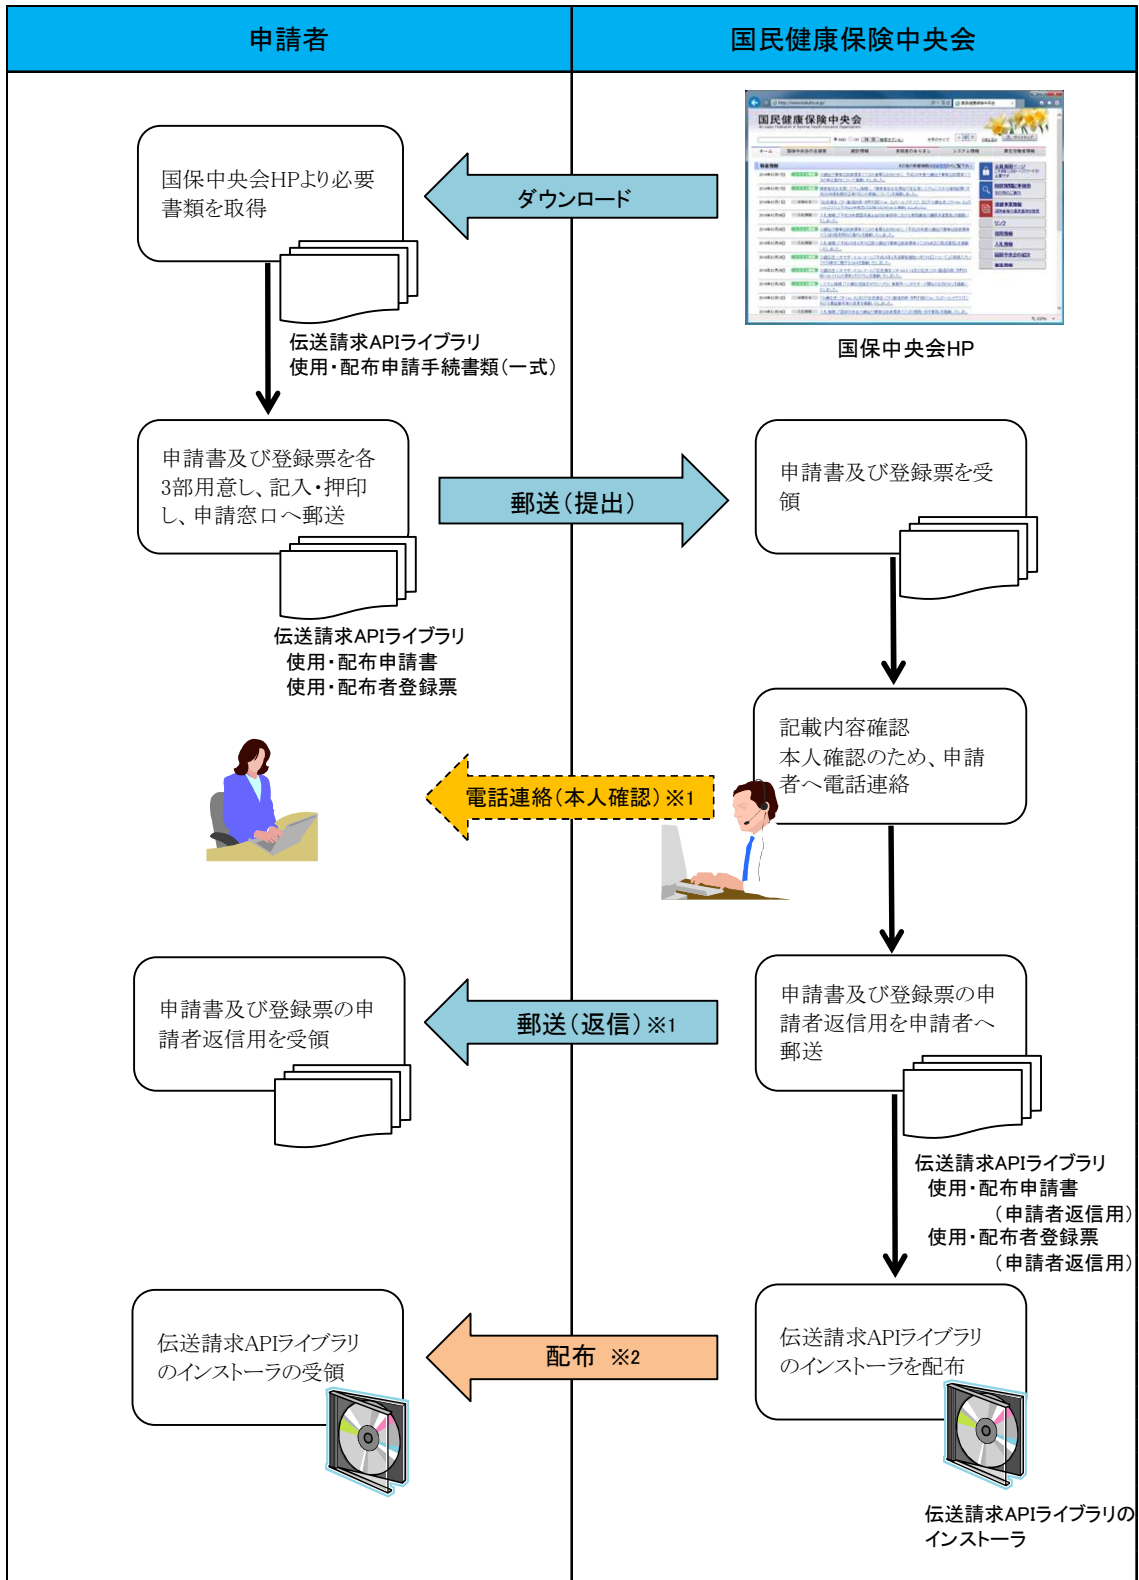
| 申請者 | 国民健康保険中央会 |
|---|---|

国保中央会HPより必要書類を取得

ダウンロード

国民健康保険中央会

国保中央会HP

伝送請求APIライブラリ使用・配布申請手続書類（一式）

申請書及び登録票を各3部用意し、記入・押印し、申請窓口へ郵送

郵送（提出）

申請書及び登録票を受領

伝送請求APIライブラリ使用・配布申請書使用・配布者登録票

記載内容確認本人確認のため、申請者へ電話連絡

電話連絡（本人確認）※1

申請書及び登録票の申請者返信用を受領

郵送（返信）※1

申請書及び登録票の申請者返信用を申請者へ郵送

伝送請求APIライブラリ使用・配布申請書（申請者返信用）使用・配布者登録票（申請者返信用）

伝送請求APIライブラリのインストーラの受領

配布 ※2

伝送請求APIライブラリのインストーラを配布

伝送請求APIライブラリのインストーラ